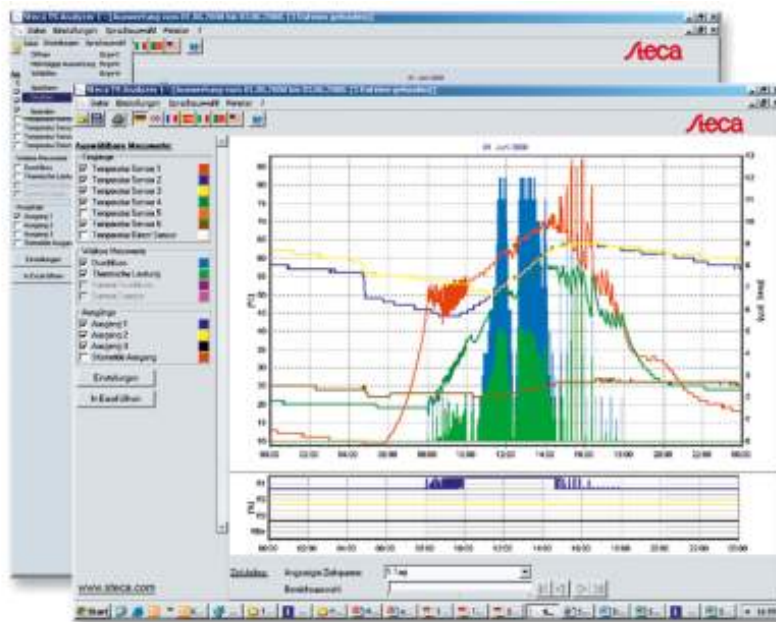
Steca TS Analyzer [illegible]

Datei Einstellungen Sprachauswahl Fenster ?

Steca

Steca TS Analyzer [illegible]

Datei Einstellungen Sprachauswahl Fenster ?

Steca

Auswählbare Messwerte:

Eingänge

Temperatur Sensor 1
Temperatur Sensor 2
Temperatur Sensor 3
Temperatur Sensor 4
Temperatur Sensor 5
Temperatur Sensor 6
Temperatur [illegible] Sensor

Weitere Messwerte

Durchfluss
Thermische Leistung
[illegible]
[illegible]

Ausgänge

Ausgang 1
Ausgang 2
Ausgang 3
Stromzähler Ausgang

Einstellungen

In Excel öffnen

www.steca.com

Zeitskala: Angezeigte Zeitspanne: 1 Tag

Bereichsauswahl:

Start